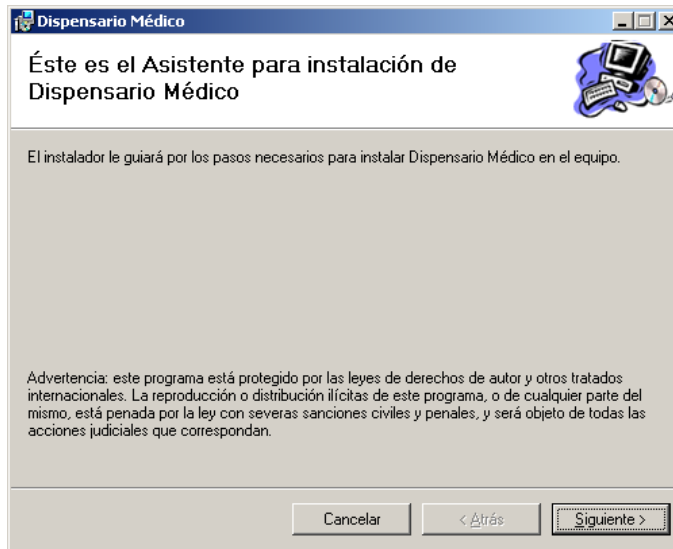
Dispensario Médico

Éste es el Asistente para instalación de Dispensario Médico

El instalador le guiará por los pasos necesarios para instalar Dispensario Médico en el equipo.

Advertencia: este programa está protegido por las leyes de derechos de autor y otros tratados internacionales. La reproducción o distribución ilícitas de este programa, o de cualquier parte del mismo, está penada por la ley con severas sanciones civiles y penales, y será objeto de todas las acciones judiciales que correspondan.

Cancelar

< Atrás

Siguiente >